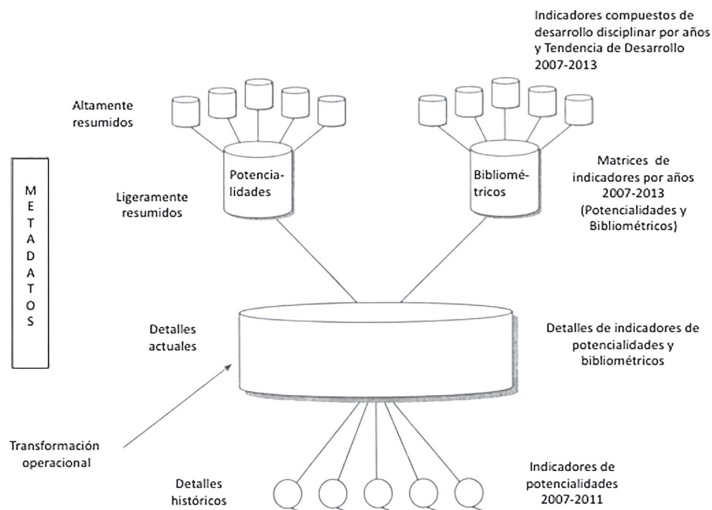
Indicadores compuestos de desarrollo disciplinar por años y Tendencia de Desarrollo 2007-2013

Altamente resumidos

M E T A D A T O S

Ligeramente resumidos

Potencialidades

Bibliométricos

Matrices de indicadores por años 2007-2013 (Potencialidades y Bibliométricos)

Detalles actuales

Detalles de indicadores de potencialidades y bibliométricos

Transformación operacional

Detalles históricos

Indicadores de potencialidades 2007-2011